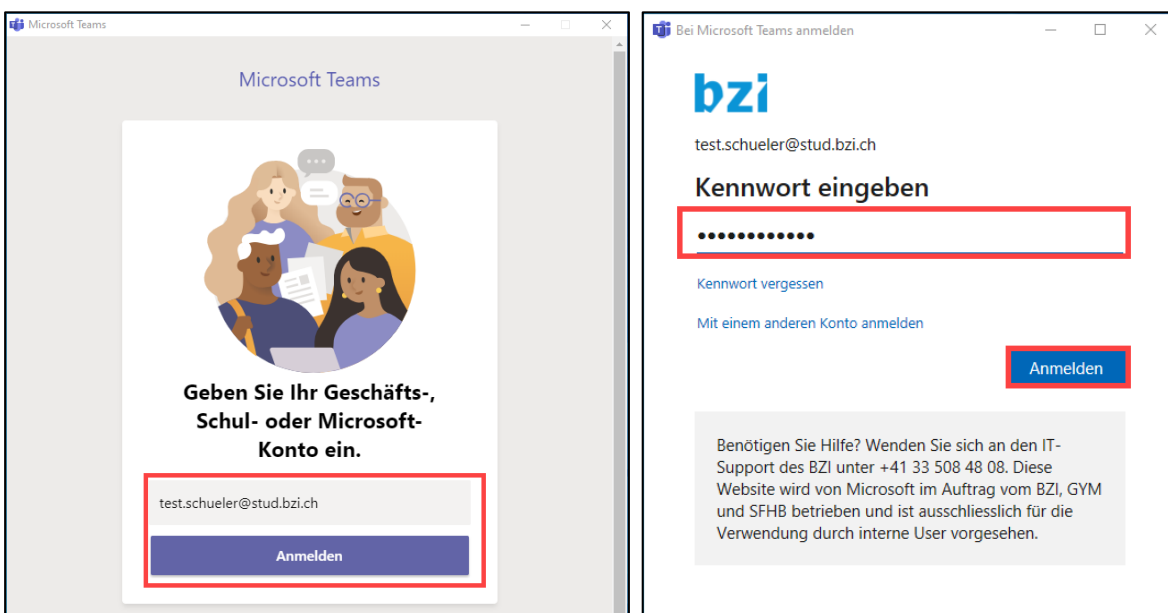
Microsoft Teams

Microsoft Teams

Geben Sie Ihr Geschäfts-, Schul- oder Microsoft-Konto ein.

test.schueler@stud.bzi.ch

Anmelden

Bei Microsoft Teams anmelden

bzi

test.schueler@stud.bzi.ch

Kennwort eingeben

••••••••••••

Kennwort vergessen

Mit einem anderen Konto anmelden

Anmelden

Benötigen Sie Hilfe? Wenden Sie sich an den IT-Support des BZI unter +41 33 508 48 08. Diese Website wird von Microsoft im Auftrag vom BZI, GYM und SFHB betrieben und ist ausschliesslich für die Verwendung durch interne User vorgesehen.